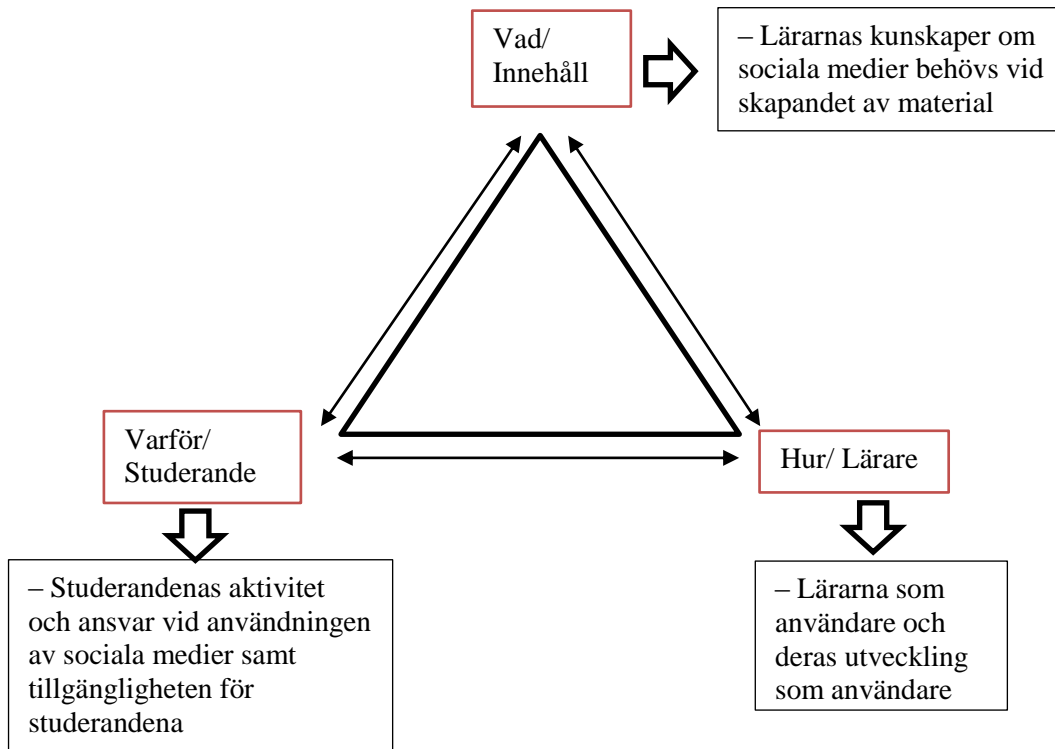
Vad/ Innehåll

– Lärarnas kunskaper om sociala medier behövs vid skapandet av material

Varför/ Studerande

Hur/ Lärare

– Studerandenas aktivitet och ansvar vid användningen av sociala medier samt tillgängligheten för studerandena

– Lärarna som användare och deras utveckling som användare